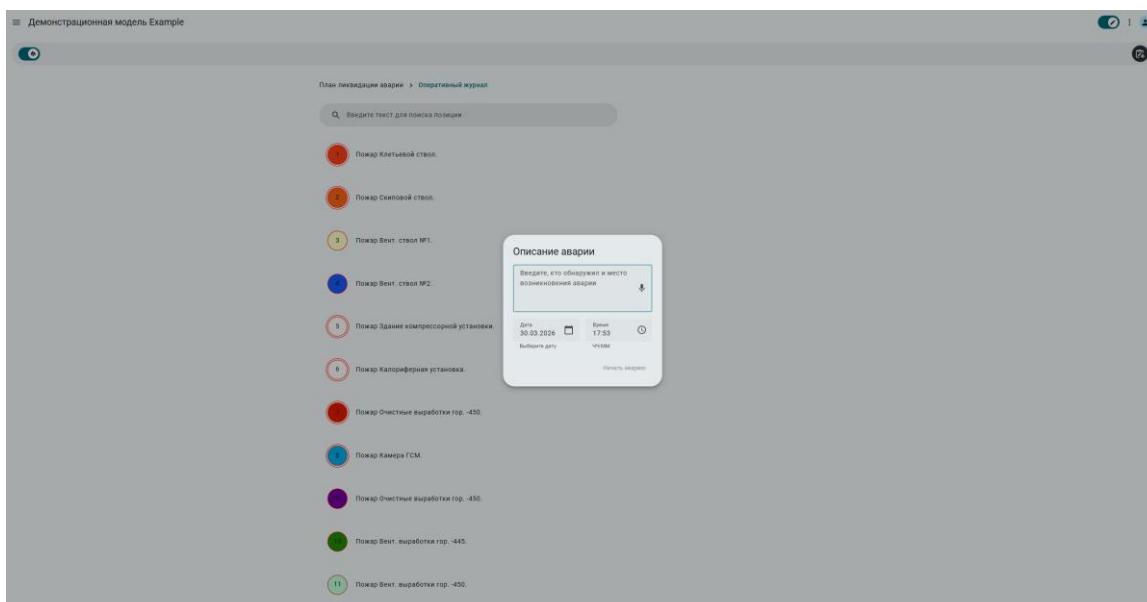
≡ Демонстрационная модель Example

План ликвидации аварии > Оперативный журнал

Введите текст для поиска позиции

1 Пожар Клетьевой ствол.

2 Пожар Скиповой ствол.

3 Пожар Вент. ствол №1.

4 Пожар Вент. ствол №2.

5 Пожар Здание компрессорной установки.

6 Пожар Калориферная установка.

7 Пожар Очистные выработки гор. -450.

8 Пожар Камера ГСМ.

9 Пожар Очистные выработки гор. -450.

10 Пожар Вент. выработки гор. -445.

11 Пожар Вент. выработки гор. -450.

Описание аварии

Введите, кто обнаружил и место возникновения аварии

Дата
30.03.2026
Выберите дату

Время
17:53
чч:мм

Начать аварию